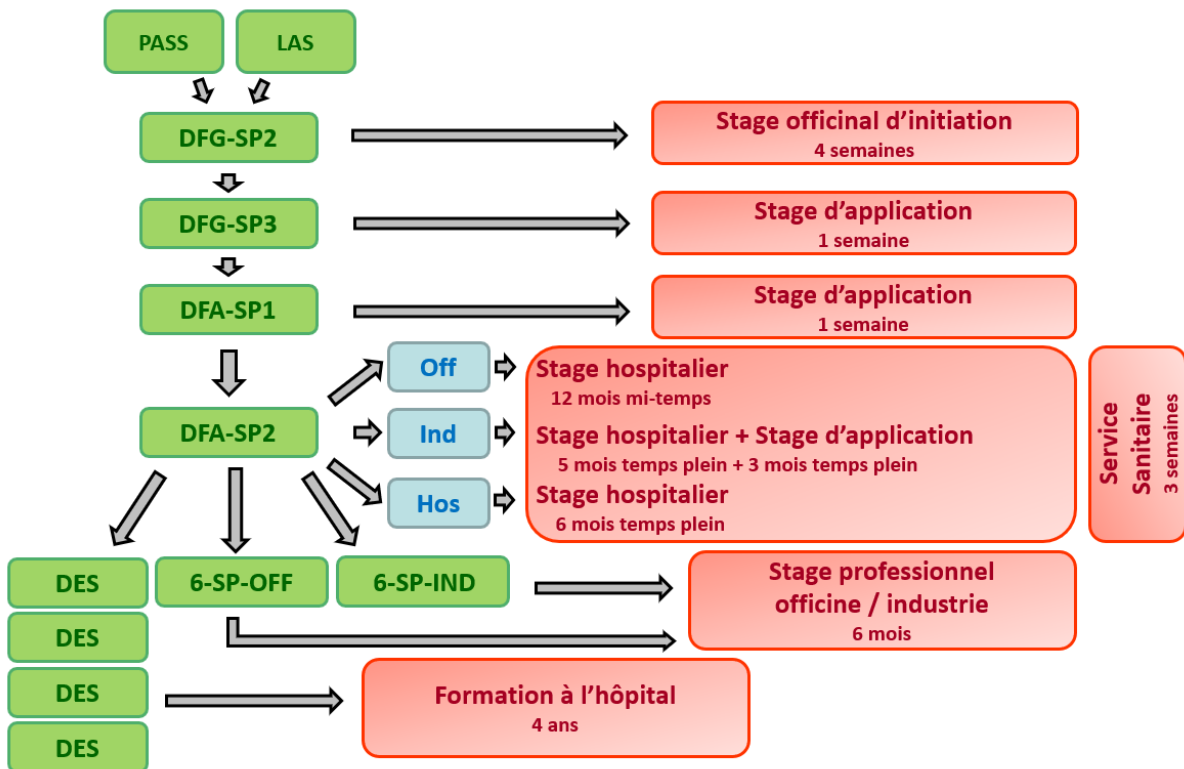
PASS

LAS

DFG-SP2

Stage officinal d'initiation
4 semaines

DFG-SP3

Stage d'application
1 semaine

DFA-SP1

Stage d'application
1 semaine

Off

Ind

Hos

Stage hospitalier
12 mois mi-temps

Stage hospitalier + Stage d'application
5 mois temps plein + 3 mois temps plein

Stage hospitalier
6 mois temps plein

Service Sanitaire
3 semaines

DFA-SP2

DES

6-SP-OFF

6-SP-IND

Stage professionnel officine / industrie
6 mois

DES

DES

DES

Formation à l'hôpital
4 ans